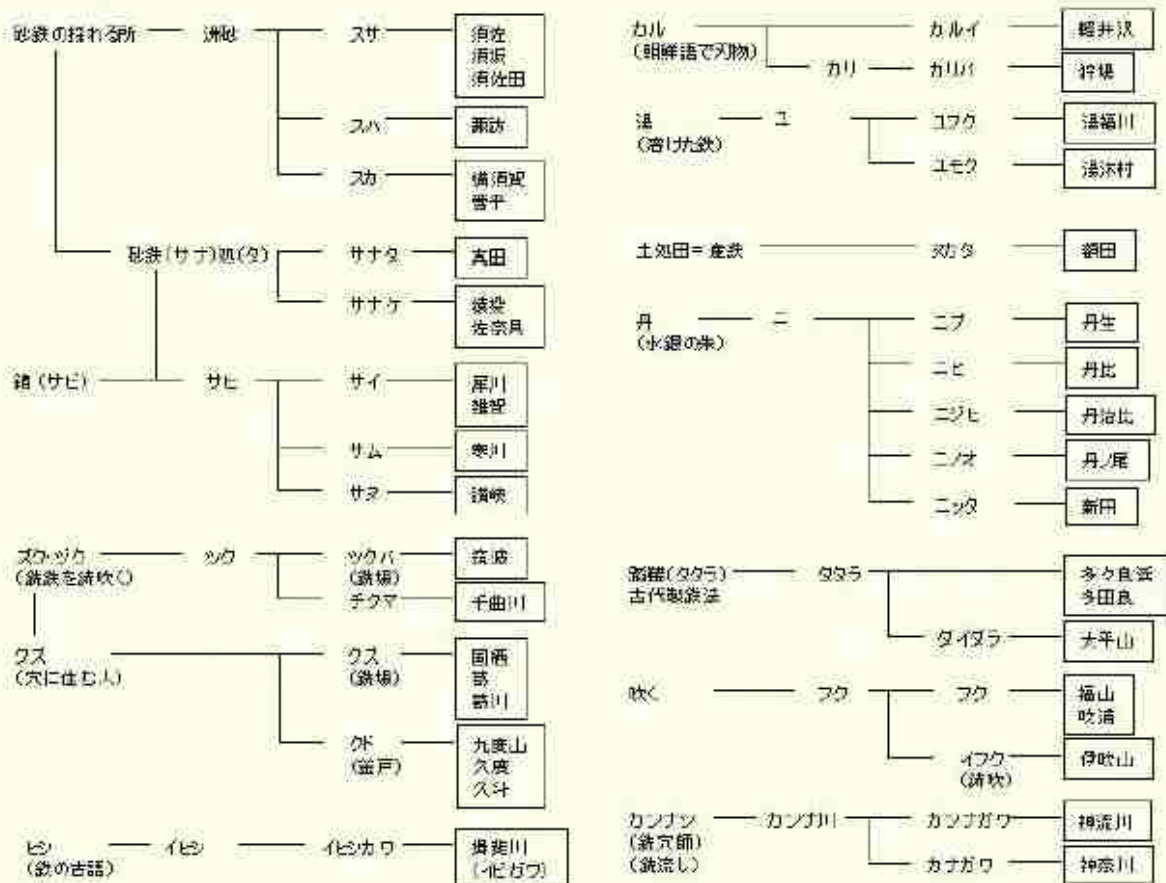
砂鉄の採れる所 洲砂 スサ 須佐 須坂 須佐田
スハ 諏訪
スカ 横須賀 菅子
砂鉄(サナ)処(タ) サナタ 真田
サナケ 猿投 佐奈具
錆(サビ) サヒ サイ 犀川 雑賀
サム 寒川
サヌ 讃岐
ズク・ツク(鉄鉄を精吹く) ツク ツクバ(鉄場) 筑波
チクマ 千曲川
クス(穴に住む人) クス(鉄場) 国栖 葛 葛川
クド(釜戸) 九度山 久度 久斗
ヒシ(鉄の古語) イビシ イビシカワ 揖斐川(イビガワ)

カル(朝鮮語で刃物) カルイ 軽井沢
カリ カリバ 狩場
湯(溶けた鉄) ユ ユフク 湯福川
ユモク 湯沐村
土処田＝産鉄 ヌカタ 額田
丹(水銀の朱) ニ ニブ 丹生
ニヒ 丹比
ニジヒ 丹治比
ニノオ 丹ノ尾
ニッタ 新田
踏鞴(タタラ)古代製鉄法 タタラ 多々良浜 多田良
タイヘラ 大平山
吹く フク フク 福山 吹浦
イフク(鋳吹) 伊吹山
カンナツ(鉄穴師)(鉄流し) カンナ川 カンナガワ 神流川
カナガワ 神奈川